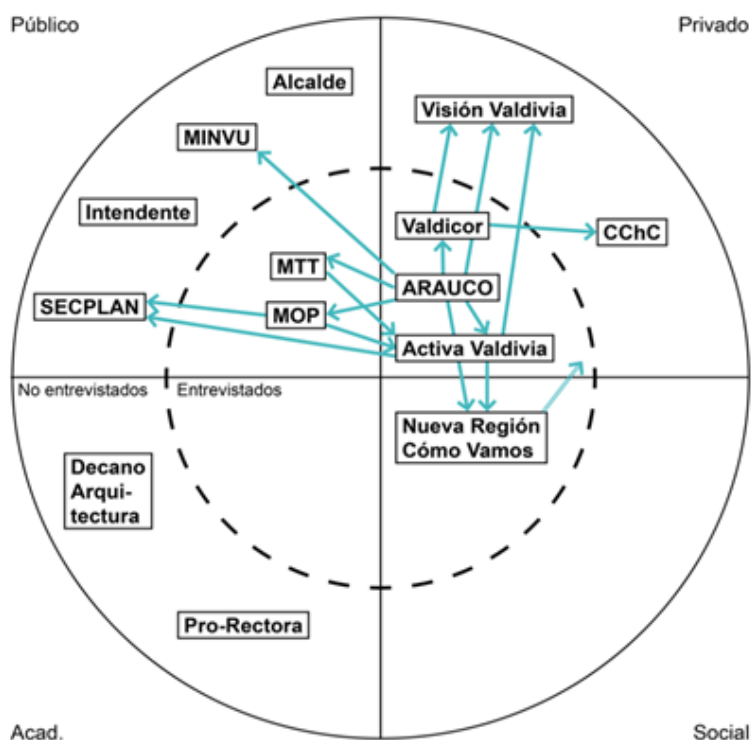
Público

Privado

Alcalde

Visión Valdivia

MINVU

Intendente

Valdicor

CChC

MTT

ARAUCO

SECPLAN

MOP

Activa Valdivia

No entrevistados

Entrevistados

Nueva Región Cómo Vamos

Decano Arquitectura

Pro-Rectora

Acad.

Social